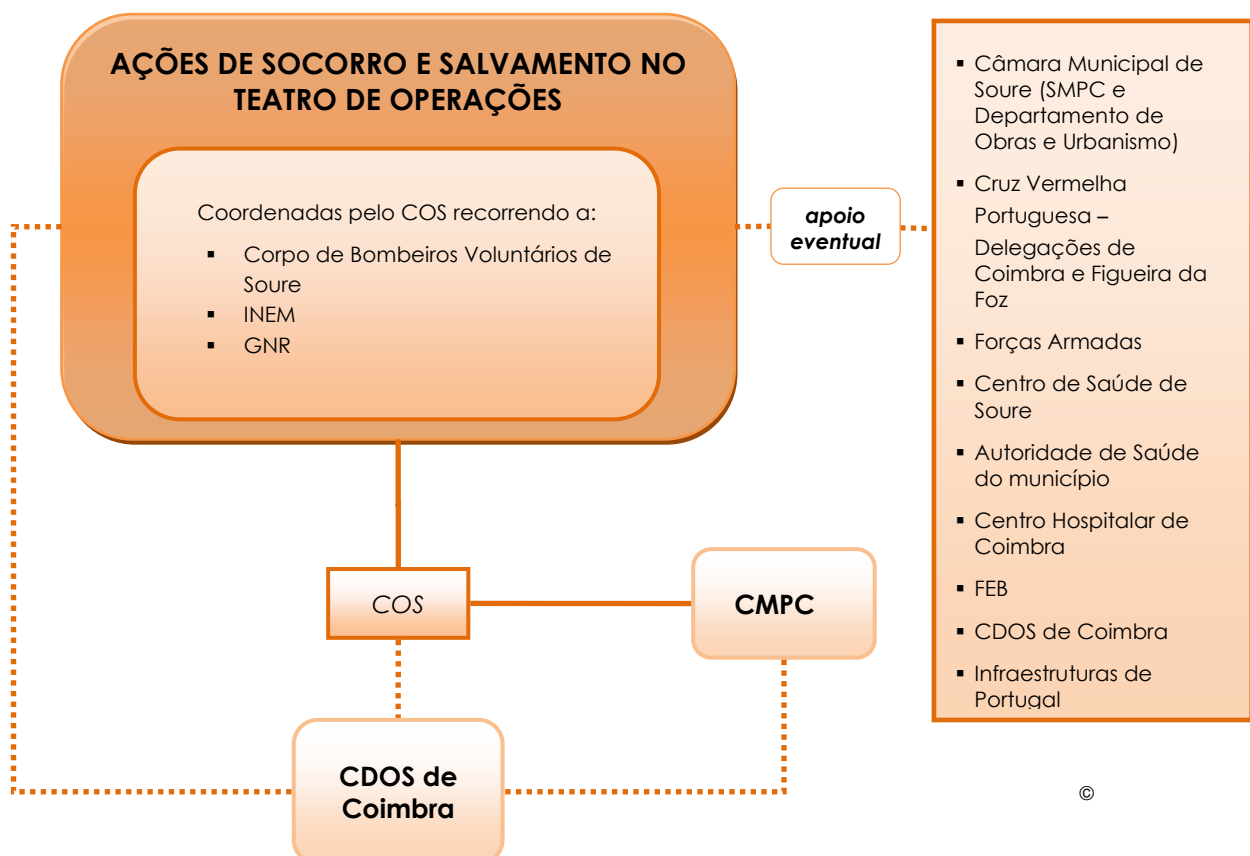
AÇÕES DE SOCORRO E SALVAMENTO NO TEATRO DE OPERAÇÕES

Coordenadas pelo COS recorrendo a:

- Corpo de Bombeiros Voluntários de Soure
- INEM
- GNR

apoio eventual

- Câmara Municipal de Soure (SMPC e Departamento de Obras e Urbanismo)
- Cruz Vermelha Portuguesa – Delegações de Coimbra e Figueira da Foz
- Forças Armadas
- Centro de Saúde de Soure
- Autoridade de Saúde do município
- Centro Hospitalar de Coimbra
- FEB
- CDOS de Coimbra
- Infraestruturas de Portugal

COS

CMPC

CDOS de Coimbra

©